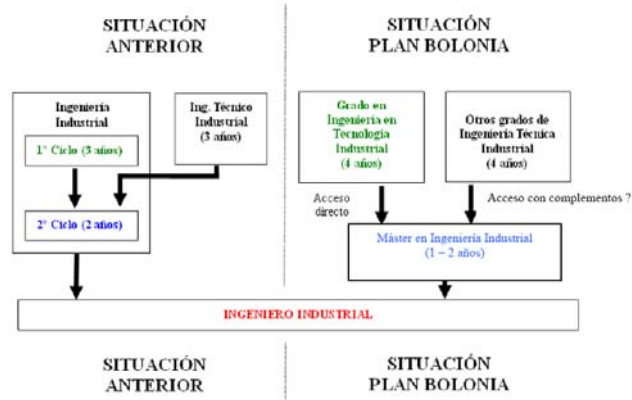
SITUACIÓN ANTERIOR

SITUACIÓN PLAN BOLONIA

Ingeniería Industrial

1° Ciclo (3 años)

2° Ciclo (2 años)

Ing. Técnico Industrial (3 años)

Grado en Ingeniería en Tecnología Industrial (4 años)

Otros grados de Ingeniería Técnica Industrial (4 años)

Acceso directo

Acceso con complementos ?

Máster en Ingeniería Industrial (1 – 2 años)

INGENIERO INDUSTRIAL

SITUACIÓN ANTERIOR

SITUACIÓN PLAN BOLONIA